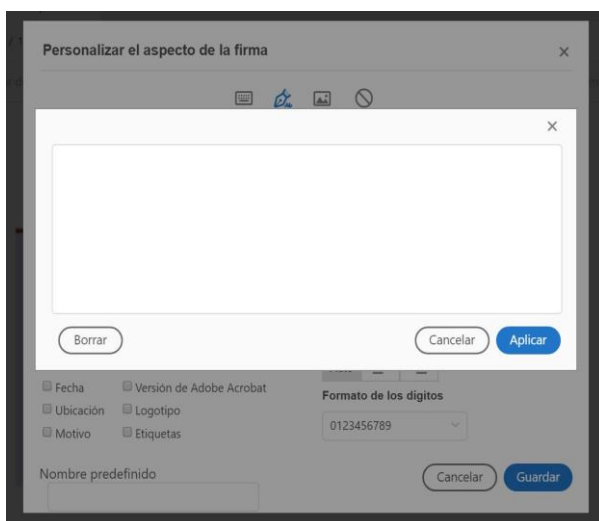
Personalizar el aspecto de la firma

×

×

Borrar

Cancelar

Aplicar

Fecha
Versión de Adobe Acrobat
Ubicación
Logotipo
Motivo
Etiquetas

Formato de los dígitos

0123456789

Nombre predefinido

Cancelar

Guardar